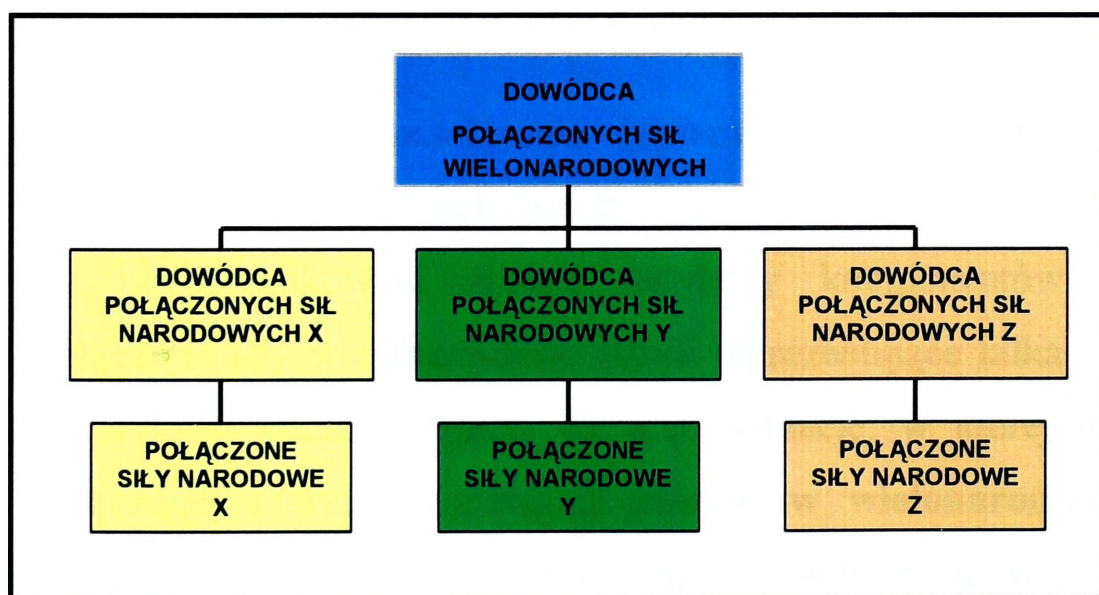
DOWÓDCA
POŁĄCZONYCH SIŁ
WIELONARODOWYCH

DOWÓDCA
POŁĄCZONYCH SIŁ
NARODOWYCH X

DOWÓDCA
POŁĄCZONYCH SIŁ
NARODOWYCH Y

DOWÓDCA
POŁĄCZONYCH SIŁ
NARODOWYCH Z

POŁĄCZONE
SIŁY NARODOWE
X

POŁĄCZONE
SIŁY NARODOWE
Y

POŁĄCZONE
SIŁY NARODOWE
Z